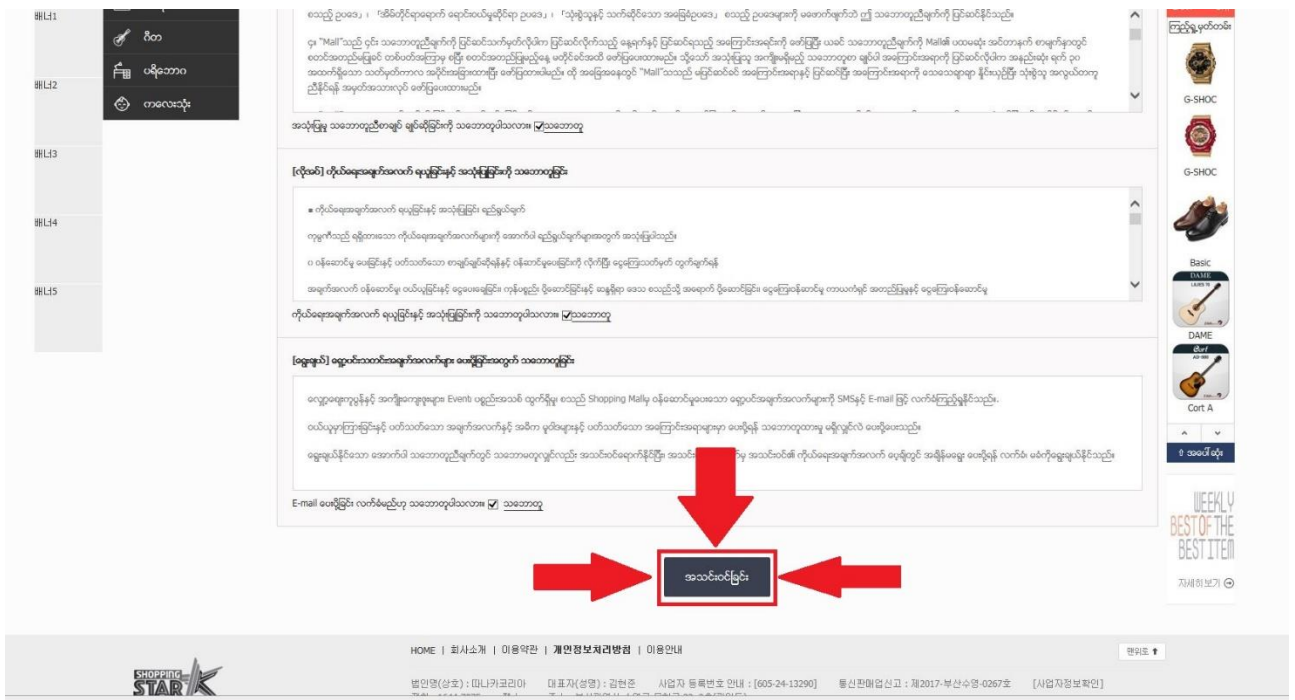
배너1

배너2

배너3

배너4

배너5

ဂီတ

ပရိဘောဂ

ကလေးသုံး

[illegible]

အသုံးပြုမှု သဘောတူညီစာချုပ် ချုပ်ဆိုခြင်းကို သဘောတူပါသလား။ ☑ သဘောတူ

[လိုအပ်] ကိုယ်ရေးအချက်အလက် ရယူခြင်းနှင့် အသုံးပြုခြင်းကို သဘောတူခြင်း

■ ကိုယ်ရေးအချက်အလက် ရယူခြင်းနှင့် အသုံးပြုခြင်း ရည်ရွယ်ချက်

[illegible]

ကိုယ်ရေးအချက်အလက် ရယူခြင်းနှင့် အသုံးပြုခြင်းကို သဘောတူပါသလား။ ☑ သဘောတူ

[ရွေးချယ်] စျေးဝယ်သတင်းအချက်အလက်များ ပေးပို့ခြင်းအတွက် သဘောတူခြင်း

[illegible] Event၊ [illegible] Shopping Mall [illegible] SMS နှင့် E-mail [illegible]

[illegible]

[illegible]

E-mail ပေးပို့ခြင်း လက်ခံမည်ဟု သဘောတူပါသလား။ ☑ သဘောတူ

အသင်းဝင်ခြင်း

ကြည့်ရှုမှတ်တမ်း

G-SHOC

G-SHOC

Basic

DAME

DAME

Cort A

အပေါ်ဆုံး

WEEKLY BEST OF THE BEST ITEM

자세히보기

HOME | 회사소개 | 이용약관 | 개인정보처리방침 | 이용안내

맨위로

SHOPPING STAR K

법인명(상호) : 따나카코리아 대표자(성명) : 김현준 사업자 등록번호 안내 : [605-24-13290] 통신판매업신고 : 제2017-부산수영-0267호 [사업자정보확인]